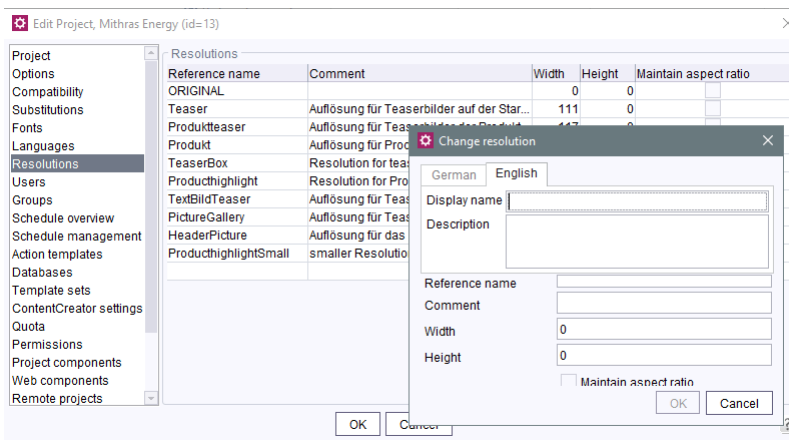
Edit Project, Mithras Energy (id=13)

Project
Options
Compatibility
Substitutions
Fonts
Languages
Resolutions
Users
Groups
Schedule overview
Schedule management
Action templates
Databases
Template sets
ContentCreator settings
Quota
Permissions
Project components
Web components
Remote projects

Resolutions

| Reference name | Comment | Width | Height | Maintain aspect ratio |
|---|---|---|---|---|
| ORIGINAL | | 0 | 0 | |
| Teaser | Auflösung für Teaserbilder auf der Star... | 111 | 0 | |
| Produktteaser | Auflösung für Teas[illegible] | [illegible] | 0 | |
| Produkt | Auflösung für Proc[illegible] | | | |
| TeaserBox | Resolution for teas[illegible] | | | |
| Producthighlight | Resolution for Pro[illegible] | | | |
| TextBildTeaser | Auflösung für Teas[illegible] | | | |
| PictureGallery | Auflösung für Teas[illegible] | | | |
| HeaderPicture | Auflösung für das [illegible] | | | |
| ProducthighlightSmall | smaller Resolutio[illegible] | | | |

OK Cancel

Change resolution

German English

Display name
Description

Reference name
Comment
Width 0
Height 0
Maintain aspect ratio

OK Cancel